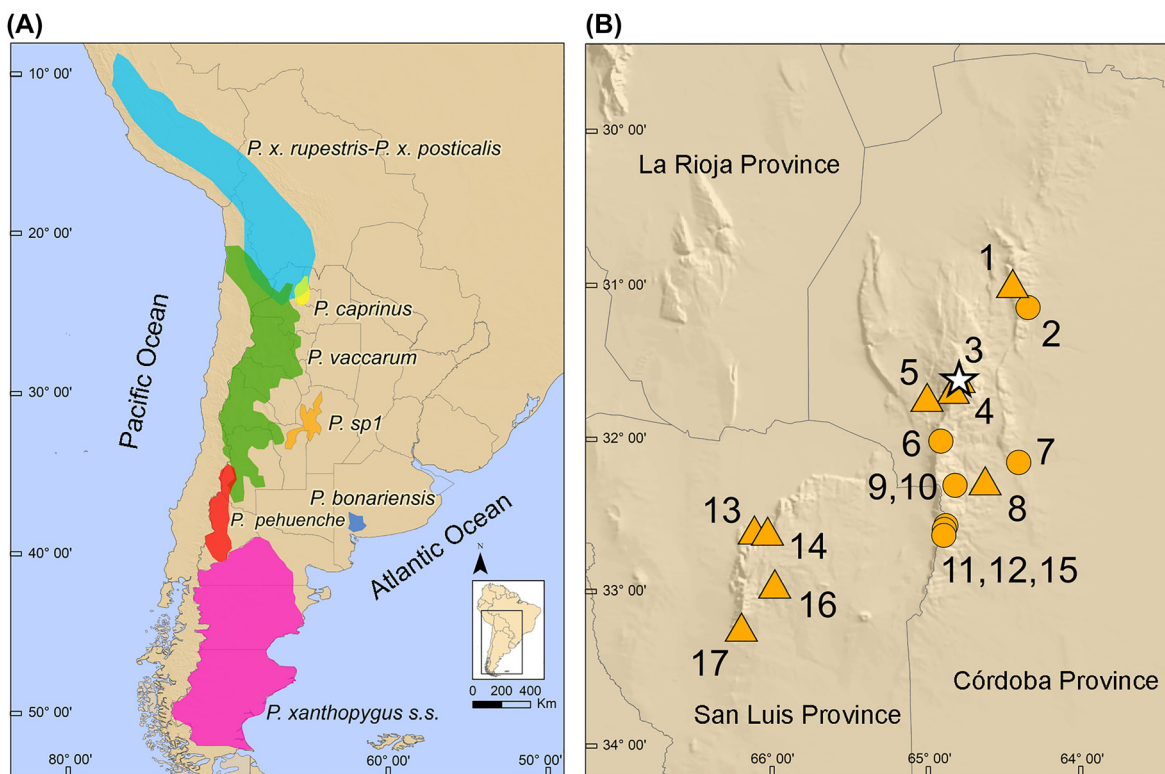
(A)

10° 00'

20° 00'

30° 00'

40° 00'

50° 00'

80° 00'

60° 00'

50° 00'

P. x. rupestris-P. x. posticalis

P. caprinus

P. vaccarum

P. sp1

P. bonariensis

P. pehuenche

P. xanthopygus s.s.

Pacific Ocean

Atlantic Ocean

N

0 200 400

Km

(B)

30° 00'

31° 00'

32° 00'

33° 00'

34° 00'

66° 00'

65° 00'

64° 00'

La Rioja Province

San Luis Province

Córdoba Province

1

2

3

4

5

6

7

8

9,10

11,12,15

13

14

16

17